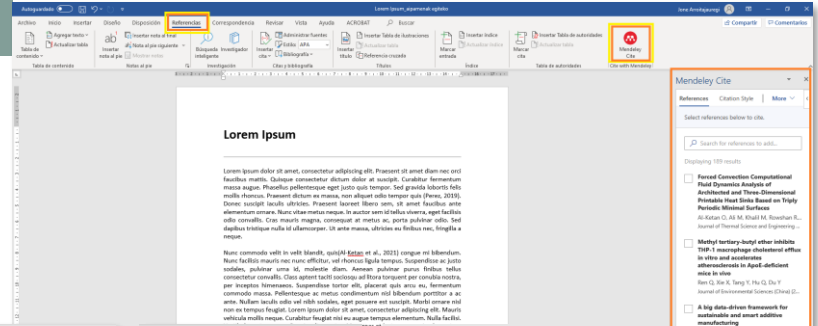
Autoguardado Lorem_Ipsum_algoamenak agbsko Jone Arrobiagumgi

Archivo Inicio Insertar Diseño Disposición Referencias Correspondencia Revisar Vista Ayuda ACROBAT Buscar

Compartir Comentarios

Tabla de contenido Agregar texto Actualizar tabla Insertar nota al final Insertar nota al pie Nota al pie siguiente Mostrar notas Búsqueda inteligente Investigador Insertar cita Administrar fuentes Estilo: APA Bibliografía Insertar título Insertar Tabla de ilustraciones Actualizar tabla Referencia cruzada Marcar entrada Insertar índice Actualizar índice Marcar cita Insertar tabla de autoridades Actualizar tabla Mendeley Cite

Tabla de contenido Notas al pie Investigación Citas y bibliografía Títulos Índice Tabla de autoridades Cite with Mendeley

Lorem Ipsum

Lorem ipsum dolor sit amet, consectetur adipiscing elit. Praesent sit amet diam nec orci faucibus mattis. Quisque consectetur dictum dolor at suscipit. Curabitur fermentum massa augue. Phasellus pellentesque eget justo quis tempor. Sed gravida lobortis felis mollis rhoncus. Praesent dictum ex massa, non aliquet odio tempor quis (Perez, 2019). Donec suscipit iaculis ultricies. Praesent laoreet libero sem, sit amet faucibus ante elementum ornare. Nunc vitae metus neque. In auctor sem id tellus viverra, eget facilisis odio convallis. Cras mauris magna, consequat at metus ac, porta pulvinar odio. Sed dapibus tristique nulla id ullamcorper. Ut ante massa, pulvinar et ultrices ac, fringilla a neque.

Nunc commodo velit in velit blandit, quis(Al-Ketan et al., 2021) congue mi bibendum. Nunc facilisis mauris nec nunc efficitur, vel rhoncus ligula tempus. Suspendisse ac justo sodales, pulvinar urna id, molestie diam. Aenean pulvinar purus finibus tellus consectetur convallis. Class aptent taciti sociosqu ad litora torquent per conubia nostra, per inceptos himenaeos. Suspendisse tortor elit, placerat quis arcu eu, fermentum commodo massa. Pellentesque ac metus condimentum nisl bibendum porttitor a ac ante. Nullam iaculis odio vel nibh sodales, eget posuere est suscipit. Morbi ornare nisl non ex tempus feugiat. Lorem ipsum dolor sit amet, consectetur adipiscing elit. Mauris vehicula mollis neque. Curabitur feugiat nisi eu augue tempor elementum. Nulla facilisi.

Mendeley Cite

References Citation Style More

Select references below to cite.

Search for references to add...

Displaying 189 results

Forced Convection Computational Fluid Dynamics Analysis of Architected and Three-Dimensional Printable Heat Sinks Based on Triply Periodic Minimal Surfaces
Al-Ketan O, Ali M, Khalil M, Rowshan R...
Journal of Thermal Science and Engineering ...

Methyl tertiary-butyl ether inhibits THP-1 macrophage cholesterol efflux in vitro and accelerates atherosclerosis in ApoE-deficient mice in vivo
Ren Q, Xie X, Tang Y, Hu Q, Du Y
Journal of Environmental Sciences (China) (2...

A big data-driven framework for sustainable and smart additive manufacturing